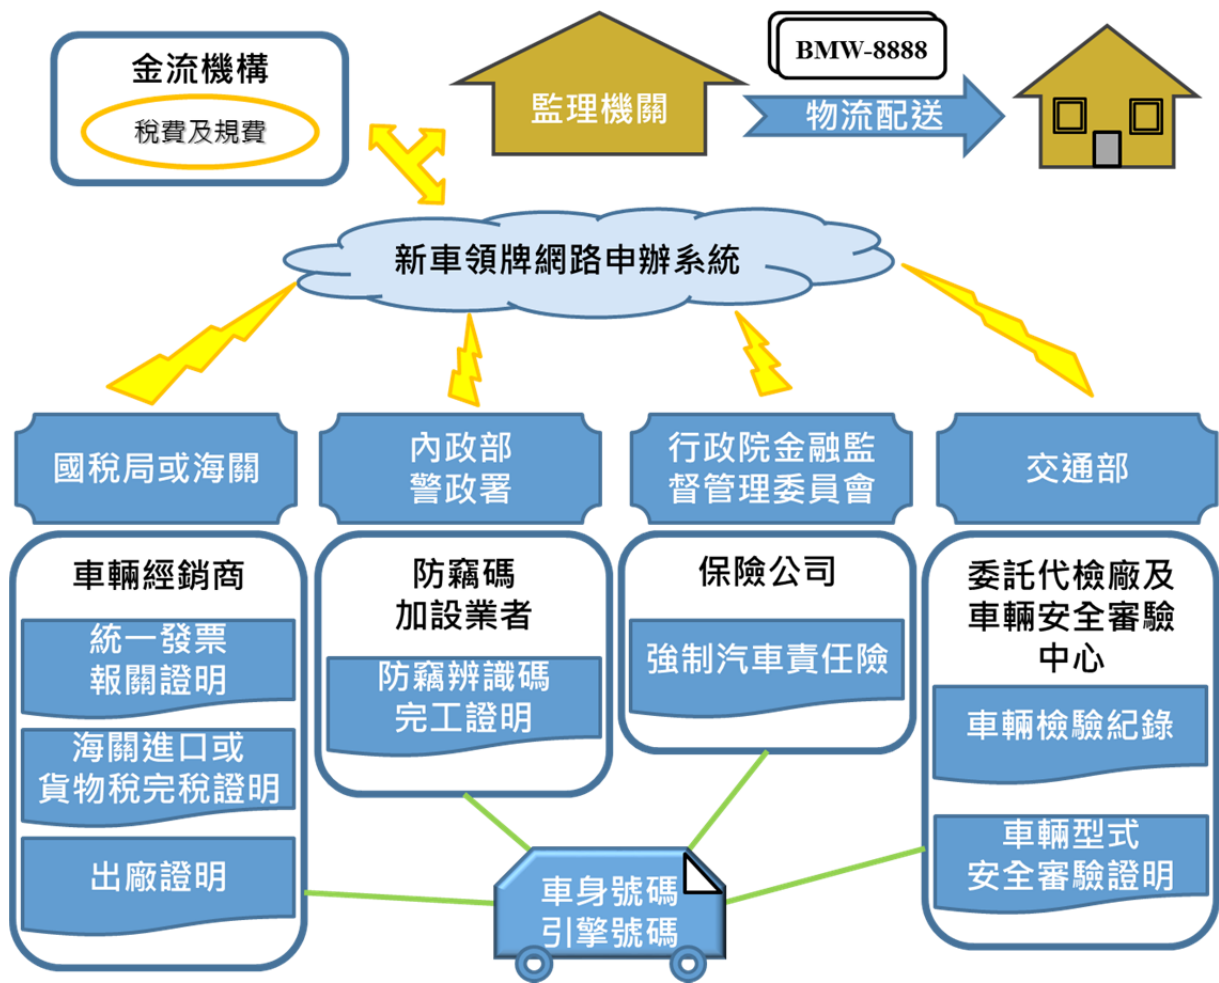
金流機構

稅費及規費

監理機關

BMW-8888

物流配送

新車領牌網路申辦系統

國稅局或海關

內政部警政署

行政院金融監督管理委員會

交通部

車輛經銷商

統一發票報關證明

海關進口或貨物稅完稅證明

出廠證明

防竊碼加設業者

防竊辨識碼完工證明

保險公司

強制汽車責任險

委託代檢廠及車輛安全審驗中心

車輛檢驗紀錄

車輛型式安全審驗證明

車身號碼引擎號碼